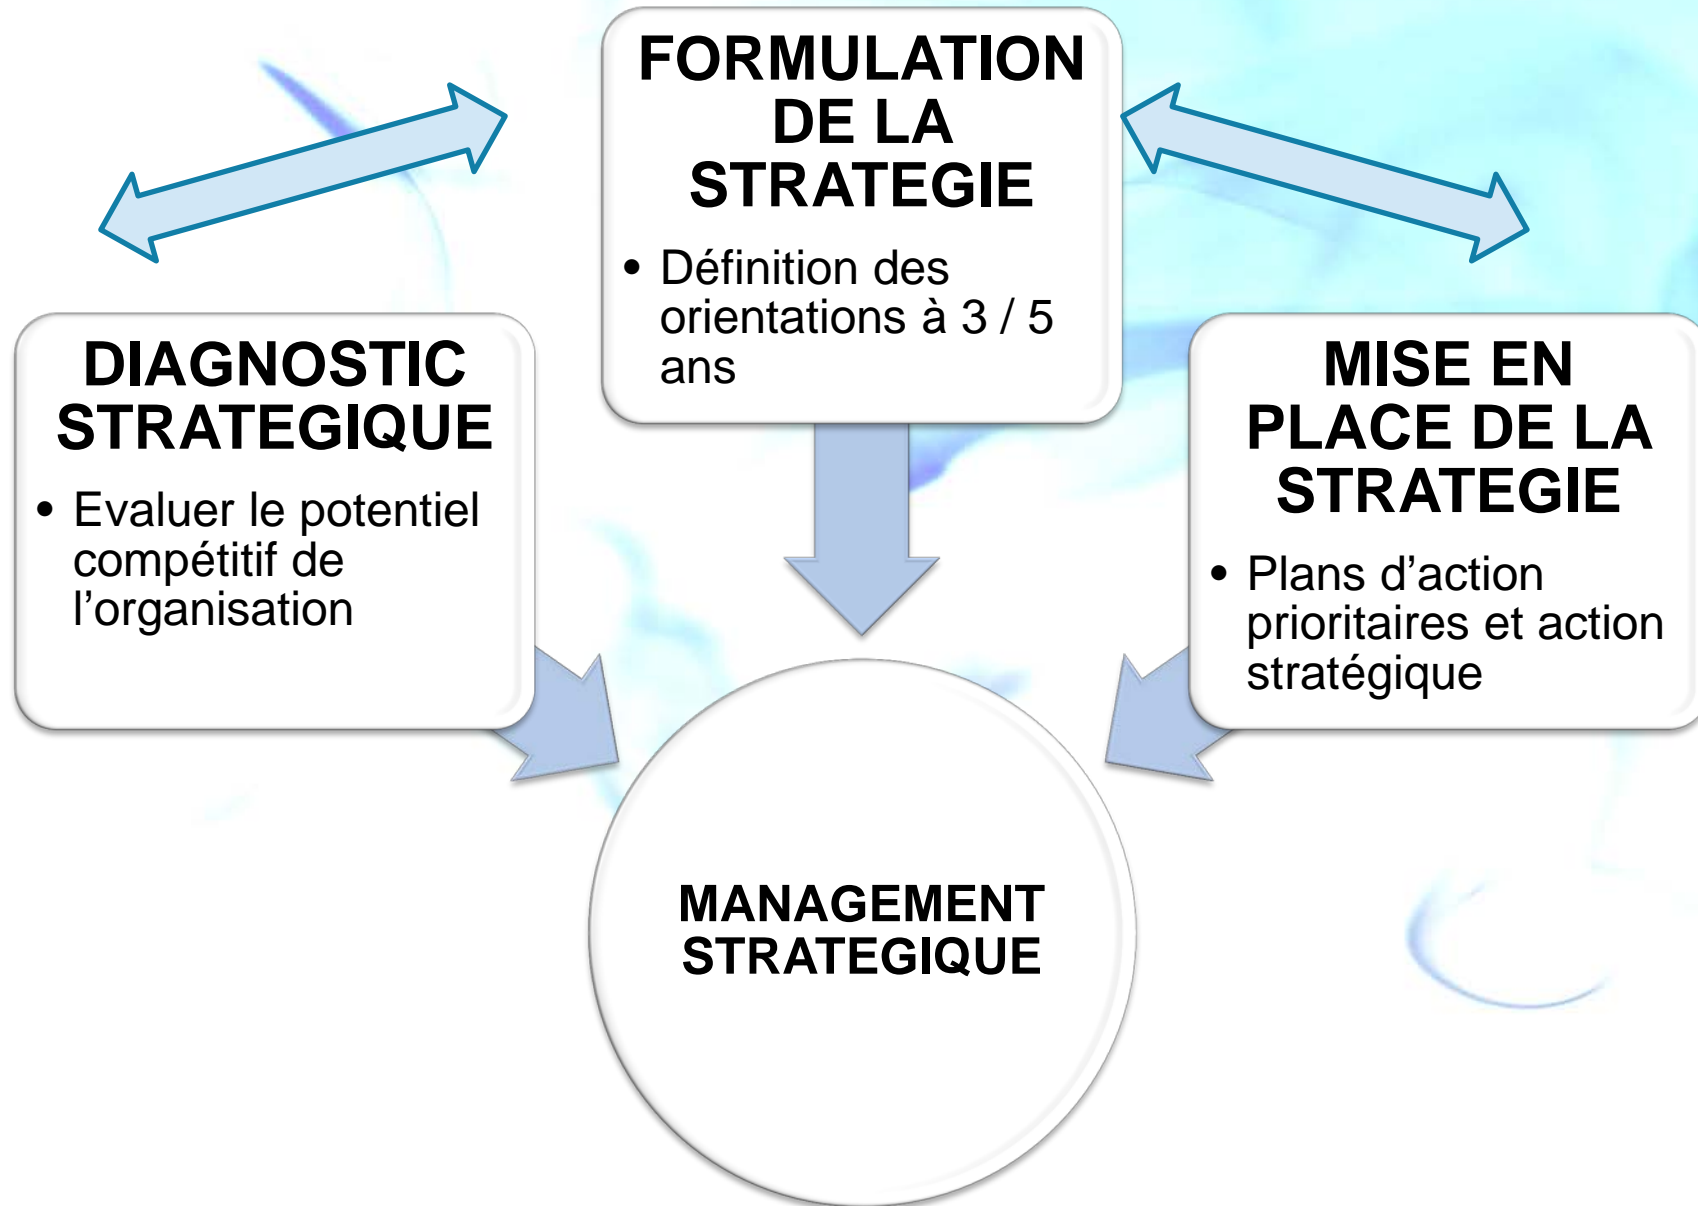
FORMULATION DE LA STRATEGIE

• Définition des orientations à 3 / 5 ans

DIAGNOSTIC STRATEGIQUE

• Evaluer le potentiel compétitif de l'organisation

MISE EN PLACE DE LA STRATEGIE

• Plans d'action prioritaires et action stratégique

MANAGEMENT STRATEGIQUE